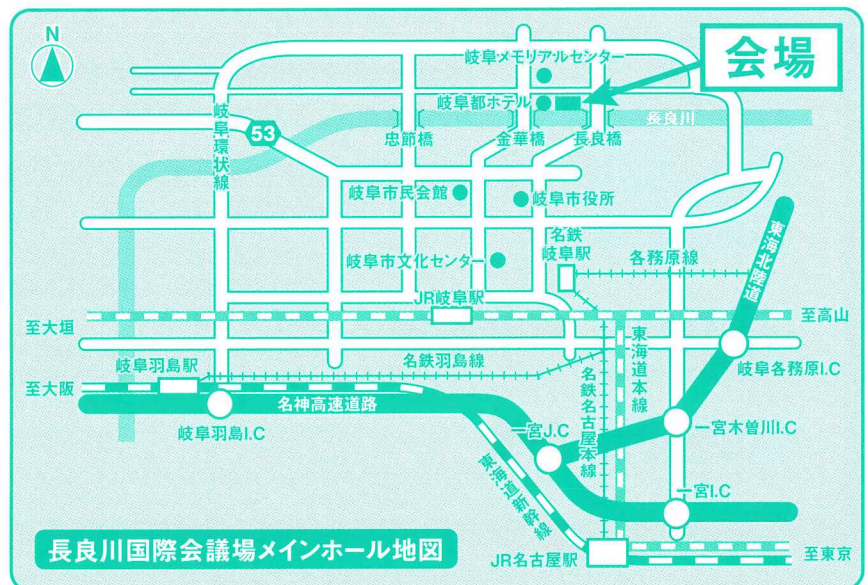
N

会場

岐阜メモリアルセンター

岐阜都ホテル

長良川

岐阜環状線

53

忠節橋

金華橋

長良橋

岐阜市民会館

岐阜市役所

東海北陸道

名鉄岐阜駅

各務原線

岐阜市文化センター

JR岐阜駅

至大垣

至高山

岐阜羽島駅

名鉄羽島線

東海道本線

岐阜各務原I.C

至大阪

名神高速道路

名鉄名古屋本線

岐阜羽島I.C

一宮J.C

一宮木曽川I.C

東海道新幹線

一宮I.C

長良川国際会議場メインホール地図

JR名古屋駅

至東京